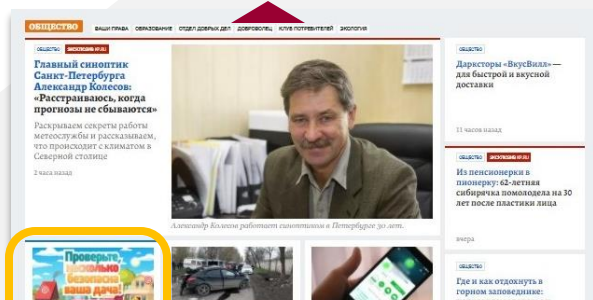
ОБЩЕСТВО ВАШИ ПРАВА ОБРАЗОВАНИЕ ОТДЕЛ ДОБРЫХ ДЕЛ ДОБРОВОЛЕЦ КЛУБ ПОТРЕБИТЕЛЕЙ ЭКОЛОГИЯ

ОБЩЕСТВО ЭКСКЛЮЗИВ KP.RU

Главный синоптик Санкт-Петербурга Александр Колесов: «Расстраиваюсь, когда прогнозы не сбываются»

Раскрываем секреты работы метеослужбы и рассказываем, что происходит с климатом в Северной столице

2 часа назад

Александр Колесов работает синоптиком в Петербурге 30 лет.

ОБЩЕСТВО

Даркстора «ВкусВилл» — для быстрой и вкусной доставки

11 часов назад

ОБЩЕСТВО ЭКСКЛЮЗИВ KP.RU

Из пенсионерки в пионерку: 62-летняя сибирячка помолодела на 30 лет после пластики лица

вчера

Проверьте, насколько безопасна ваша дача!

ОБЩЕСТВО

Где и как отдохнуть в горном заповеднике: